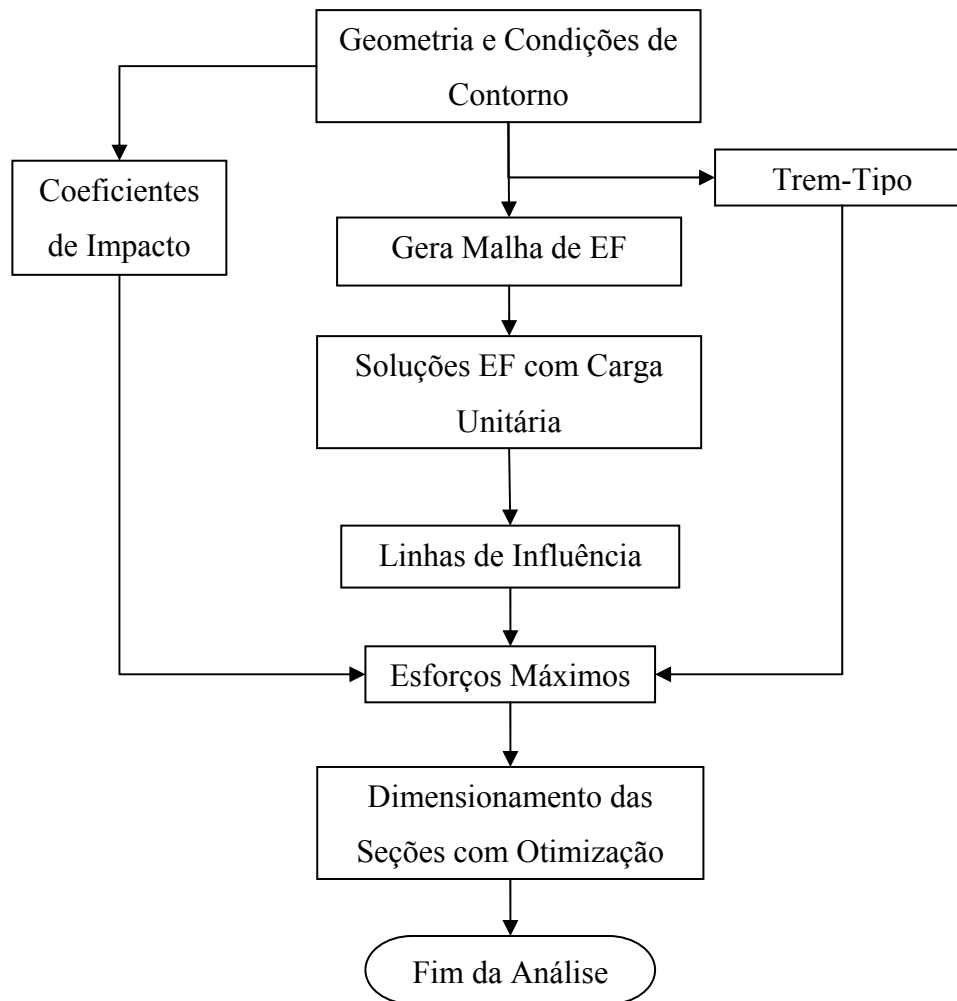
Geometria e Condições de Contorno

Coeficientes de Impacto

Trem-Tipo

Gera Malha de EF

Soluções EF com Carga Unitária

Linhas de Influência

Esforços Máximos

Dimensionamento das Seções com Otimização

Fim da Análise